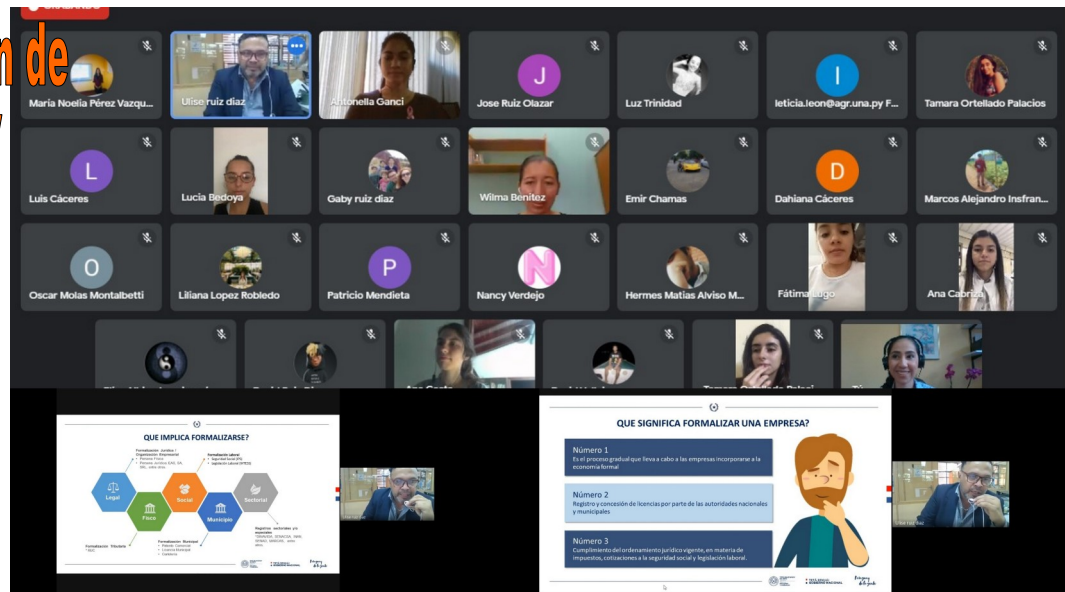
n de

María Noelia Pérez Vazqu...
Ulise ruiz díaz
Antonella Ganci
Jose Ruiz Olazar
Luz Trinidad
leticia.leon@agr.una.py F...
Tamara Ortellado Palacios

Luis Cáceres
Lucia Bedoya
Gaby ruiz díaz
Wilma Benitez
Emir Chamas
Dahiana Cáceres
Marcos Alejandro Infran...

Oscar Molas Montalbetti
Liliana Lopez Robledo
Patricio Mendieta
Nancy Verdejo
Hermes Matias Alviso M...
Fátima Lugo
Ana Cabrera

QUE IMPLICA FORMALIZARSE?

Legal
Fisco
Social
Municipio
Sectorial

Formalización Jurídica / Organización Empresarial
Formalización Laboral
Formalización Tributaria
Formalización Municipal
Registros sectoriales y/o especiales

QUE SIGNIFICA FORMALIZAR UNA EMPRESA?

Número 1
Es el proceso gradual que lleva a cabo a las empresas incorporarse a la economía formal

Número 2
Registro y concesión de licencias por parte de las autoridades nacionales y municipales

Número 3
Cumplimiento del ordenamiento jurídico vigente, en materia de impuestos, cotizaciones a la seguridad social y legislación laboral.